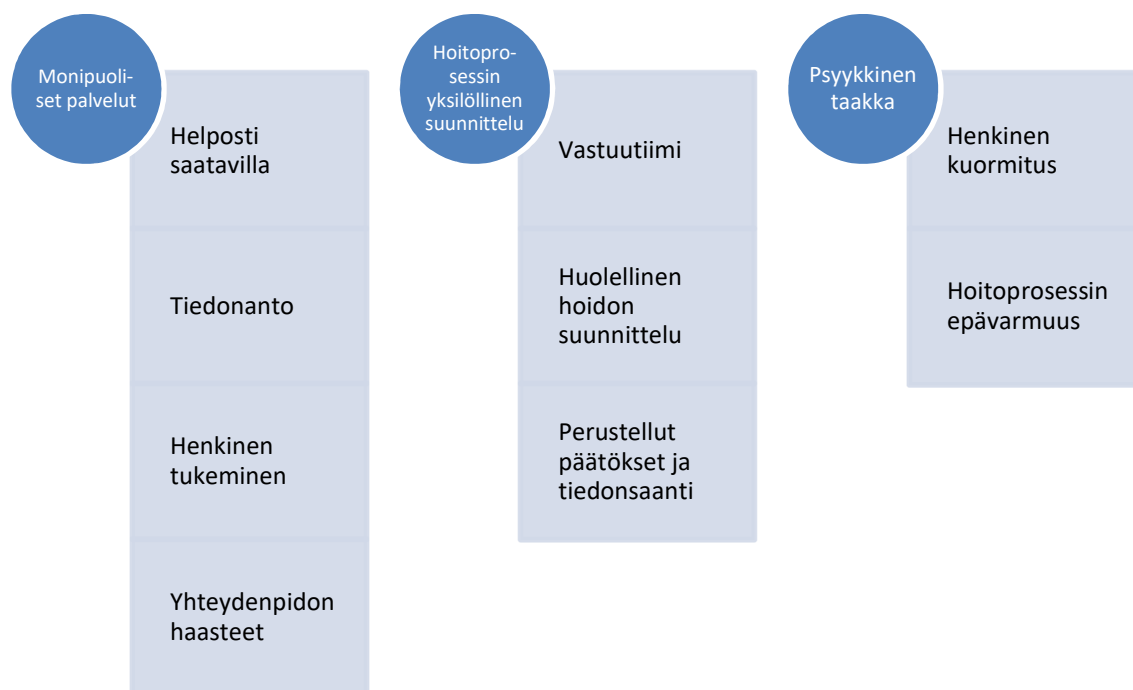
Monipuoliset palvelut

Helposti saatavilla

Tiedonanto

Henkinen tukeminen

Yhteydenpidon haasteet

Hoitoprosessin yksilöllinen suunnittelu

Vastuutiimi

Huolellinen hoidon suunnittelu

Perustellut päätökset ja tiedonsaanti

Psyykkinen taakka

Henkinen kuormitus

Hoitoprosessin epävarmuus